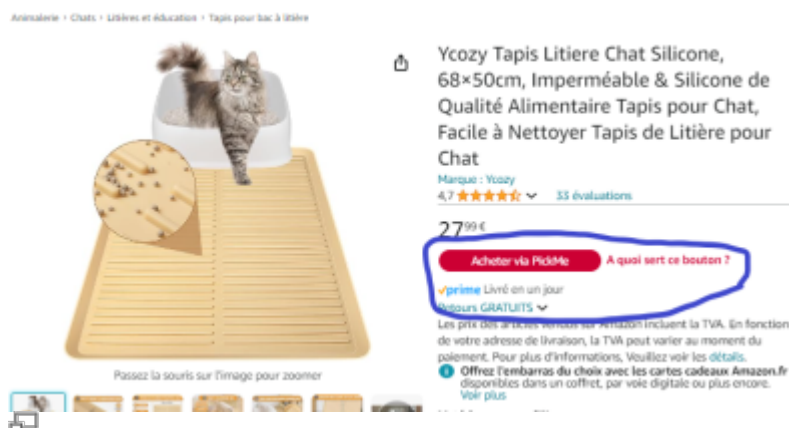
Animalerie › Chats › Litières et éducation › Tapis pour bac à litière

Ycozy Tapis Litiere Chat Silicone, 68×50cm, Imperméable & Silicone de Qualité Alimentaire Tapis pour Chat, Facile à Nettoyer Tapis de Litière pour Chat

Marque : Ycozy

4,7 ★★★★☆ 33 évaluations

27$^{99}$€

Acheter via PickMe

A quoi sert ce bouton ?

prime Livré en un jour

Retours GRATUITS

Les prix des articles vendus par Amazon incluent la TVA. En fonction de votre adresse de livraison, la TVA peut varier au moment du paiement. Pour plus d'informations, Veuillez voir les détails.

Offrez l'embarras du choix avec les cartes cadeaux Amazon.fr disponibles dans un coffret, par voie digitale ou plus encore. Voir plus

Passez la souris sur l'image pour zoomer